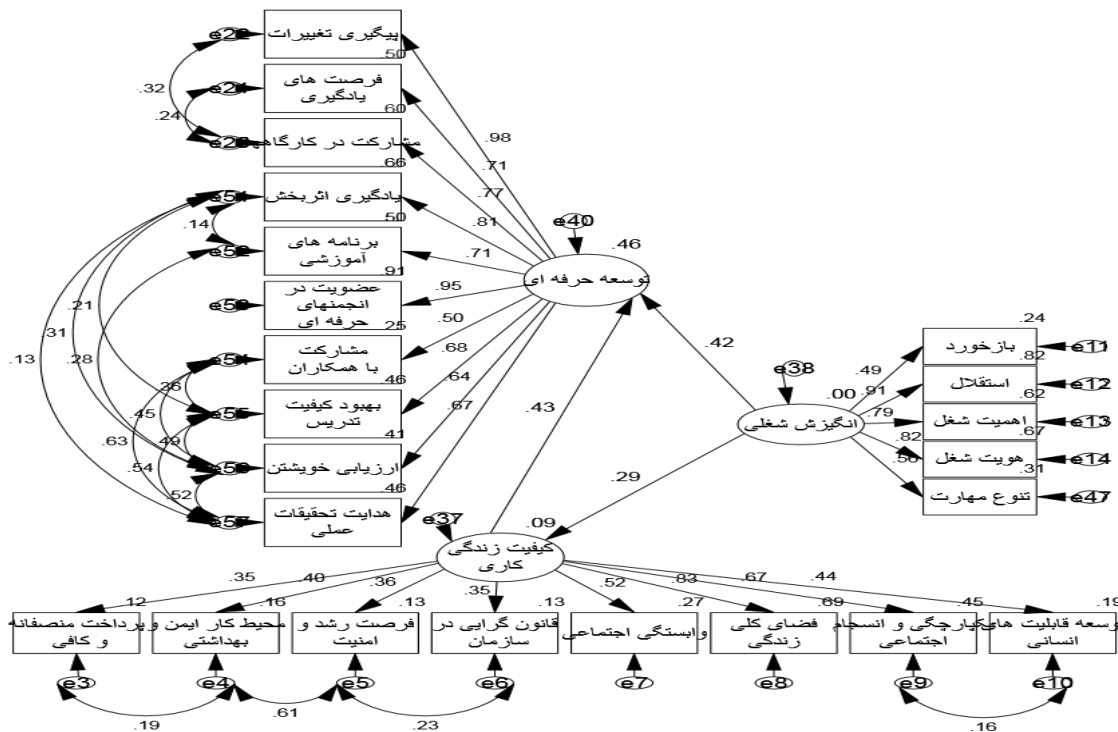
پیگیری تغییرات
e22
.50
فرصت های یادگیری
e21
.60
.32
.24
مشارکت در کارگاه
e20
.66
یادگیری اثربخش
e51
.50
.14
برنامه های آموزشی
e52
.91
عضویت در انجمنهای حرفه ای
e53
.25
مشارکت با همکاران
e54
.46
بهبود کیفیت تدریس
e55
.41
ارزیابی خویشتن
e56
.46
هدایت تحقیقات عملی
e57
.21
.31
.13
.28
.36
.45
.63
.49
.54
.52
.98
.71
.77
.81
.71
.95
.50
.68
.64
.67
e40
.46
توسعه حرفه ای
.42
.43
e38
انگیزش شغلی
.49
.00
.91
.79
.82
.56
.24
بازخورد
.82
e11
استقلال
.62
e12
اهمیت شغل
.67
e13
هویت شغل
.31
e14
تنوع مهارت
e47
.29
e37
.09
کیفیت زندگی کاری
.35
.40
.36
.35
.52
.83
.67
.44
.12
.16
.13
.13
.27
.69
.45
.19
پرداخت منصفانه و کافی
محیط کار ایمن و بهداشتی
فرصت رشد و امنیت
قانون گرایی در سازمان
وابستگی اجتماعی
فضای کلی زندگی
یکپارچگی و انسجام اجتماعی
توسعه قابلیت های انسانی
e3
e4
e5
e6
e7
e8
e9
e10
.19
.61
.23
.16